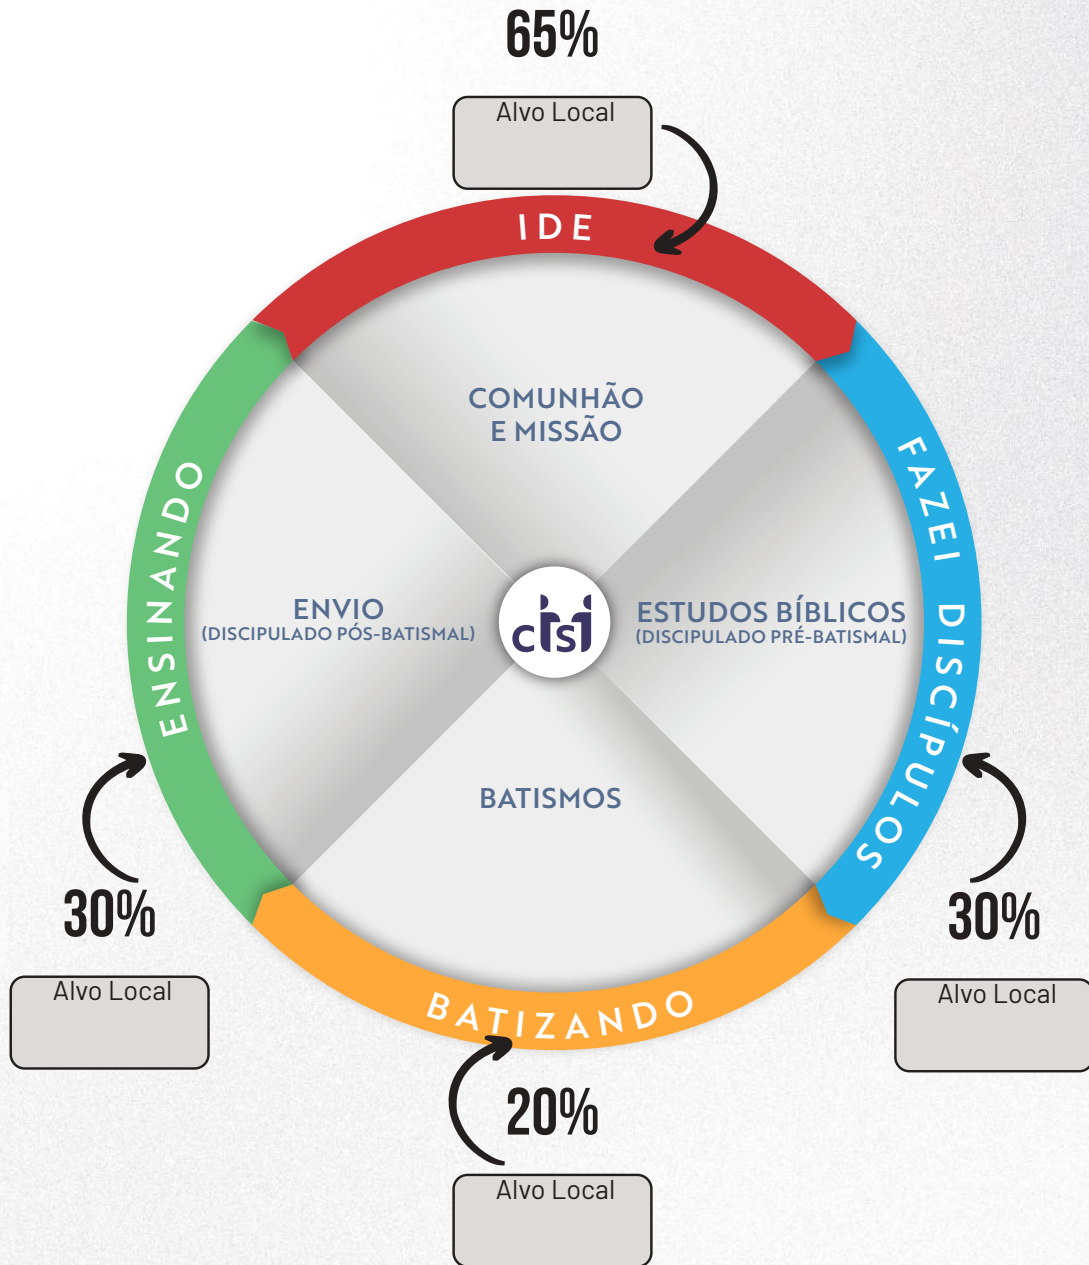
65%

Alvo Local

IDE

COMUNHÃO
E MISSÃO

FAZEI DISCÍPULOS

ESTUDOS BÍBLICOS
(DISCIPULADO PRÉ-BATISMAL)

ENSINANDO

ENVIO
(DISCIPULADO PÓS-BATISMAL)

ctsi

BATISMOS

30%

Alvo Local

30%

Alvo Local

BATIZANDO

20%

Alvo Local